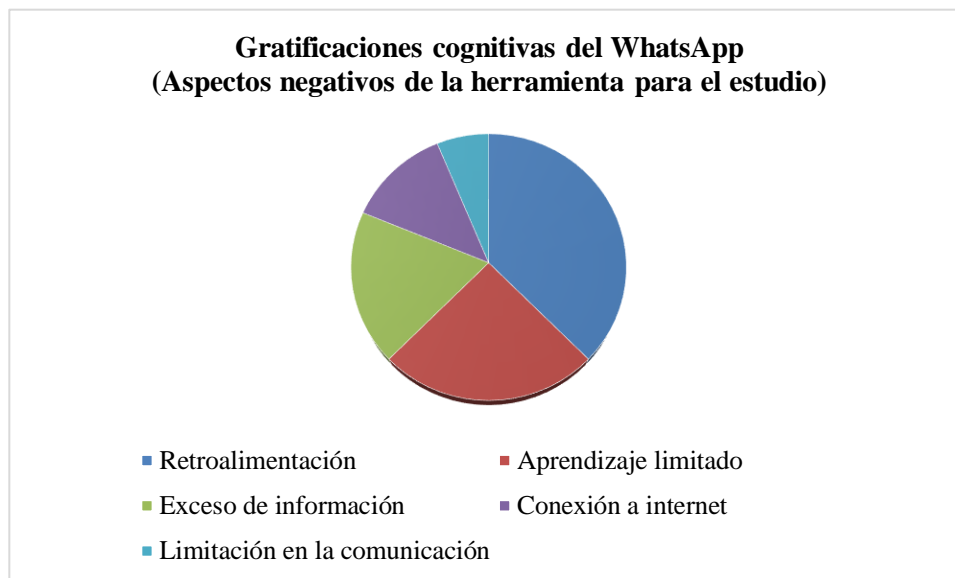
Gratificaciones cognitivas del WhatsApp
(Aspectos negativos de la herramienta para el estudio)

Retroalimentación
Aprendizaje limitado
Exceso de información
Conexión a internet
Limitación en la comunicación